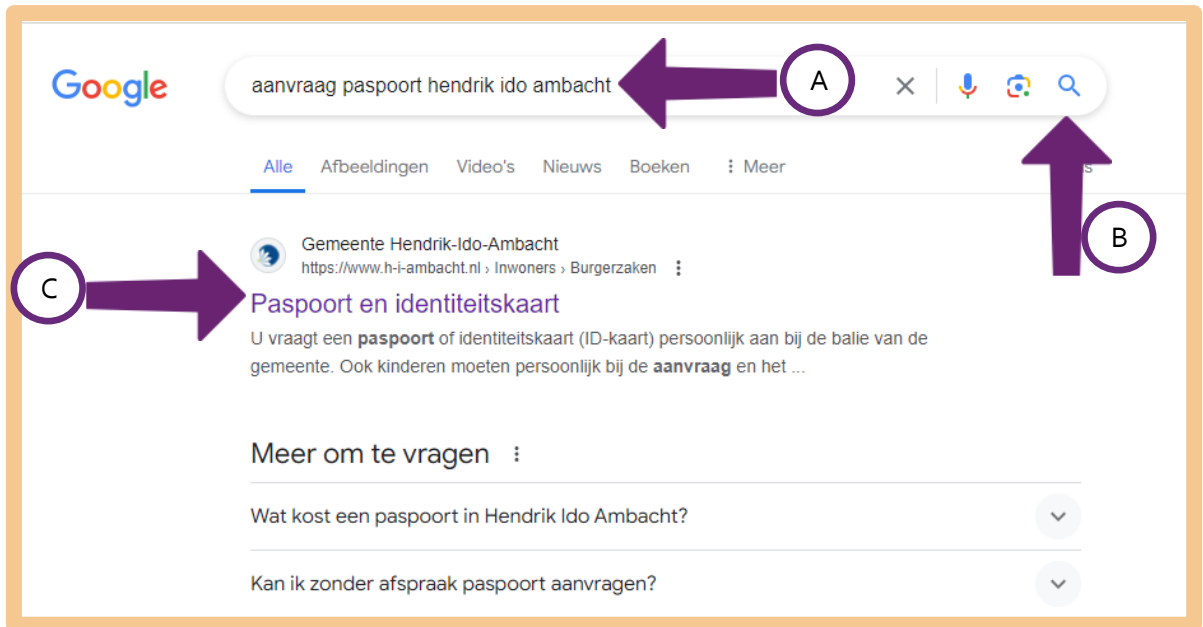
Google

aanvraag paspoort hendrik ido ambacht

A

Alle Afbeeldingen Video's Nieuws Boeken ⋮ Meer

B

Gemeente Hendrik-Ido-Ambacht
https://www.h-i-ambacht.nl › Inwoners › Burgerzaken

C

Paspoort en identiteitskaart

U vraagt een **paspoort** of identiteitskaart (ID-kaart) persoonlijk aan bij de balie van de gemeente. Ook kinderen moeten persoonlijk bij de **aanvraag** en het ...

Meer om te vragen

Wat kost een paspoort in Hendrik Ido Ambacht?

Kan ik zonder afspraak paspoort aanvragen?